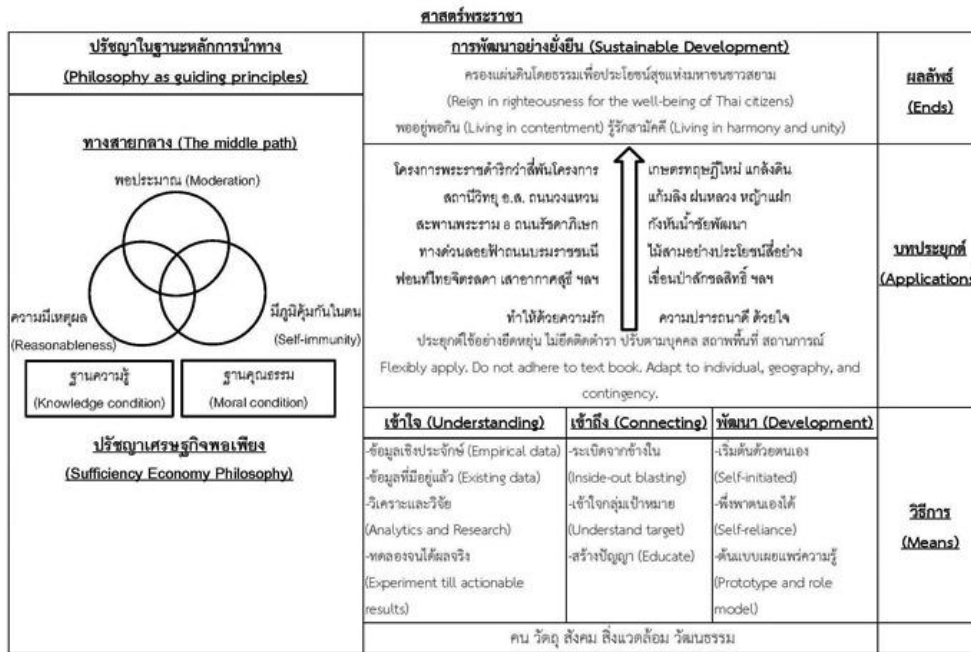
ศาสตร์พระราชา

ปรัชญาในฐานะหลักการนำทาง
(Philosophy as guiding principles)

ทางสายกลาง (The middle path)

พอประมาณ (Moderation)

ความมีเหตุผล (Reasonableness)

มีภูมิคุ้มกันในตน (Self-immunity)

ฐานความรู้ (Knowledge condition)

ฐานคุณธรรม (Moral condition)

ปรัชญาเศรษฐกิจพอเพียง
(Sufficiency Economy Philosophy)

การพัฒนาอย่างยั่งยืน (Sustainable Development)

ครองแผ่นดินโดยธรรมเพื่อประโยชน์สุขแห่งมหาชนชาวสยาม
(Reign in righteousness for the well-being of Thai citizens)
พออยู่พอกิน (Living in contentment) รู้รักสามัคคี (Living in harmony and unity)

ผลลัพธ์
(Ends)

โครงการพระราชดำริกว่าสี่พันโครงการ
สถานีวิทยุ อ.ส. ถนนวงแหวน
สะพานพระราม 8 ถนนรัชดาภิเษก
ทางด่วนลอยฟ้าถนนบรมราชชนนี
ฟอนท์ไทยจิตรลดา เสาอากาศสุธี ฯลฯ

เกษตรทฤษฎีใหม่ แกล้งดิน
แก้มลิง ฝนหลวง หญ้าแฝก
กังหันน้ำชัยพัฒนา
ไม้สามอย่างประโยชน์สี่อย่าง
เขื่อนป่าสักชลสิทธิ์ ฯลฯ

ทำให้ด้วยความรัก
ความปรารถนาดี ด้วยใจ

ประยุกต์ใช้อย่างยืดหยุ่น ไม่ยึดติดตำรา ปรับตามบุคคล สถานพื้นที่ สถานการณ์
Flexibly apply. Do not adhere to text book. Adapt to individual, geography, and contingency.

บทประยุกต์
(Applications

| เข้าใจ (Understanding) | เข้าถึง (Connecting) | พัฒนา (Development) |
|---|---|---|
| -ข้อมูลเชิงประจักษ์ (Empirical data) -ข้อมูลที่มีอยู่แล้ว (Existing data) -วิเคราะห์และวิจัย (Analytics and Research) -ทดลองจนได้ผลจริง (Experiment till actionable results) | -ระเบิดจากข้างใน (Inside-out blasting) -เข้าใจกลุ่มเป้าหมาย (Understand target) -สร้างปัญญา (Educate) | -เริ่มต้นด้วยตนเอง (Self-initiated) -พึ่งพาตนเองได้ (Self-reliance) -ต้นแบบเผยแพร่ความรู้ (Prototype and role model) |

วิธีการ
(Means)

คน วัตถุ สังคม สิ่งแวดล้อม วัฒนธรรม